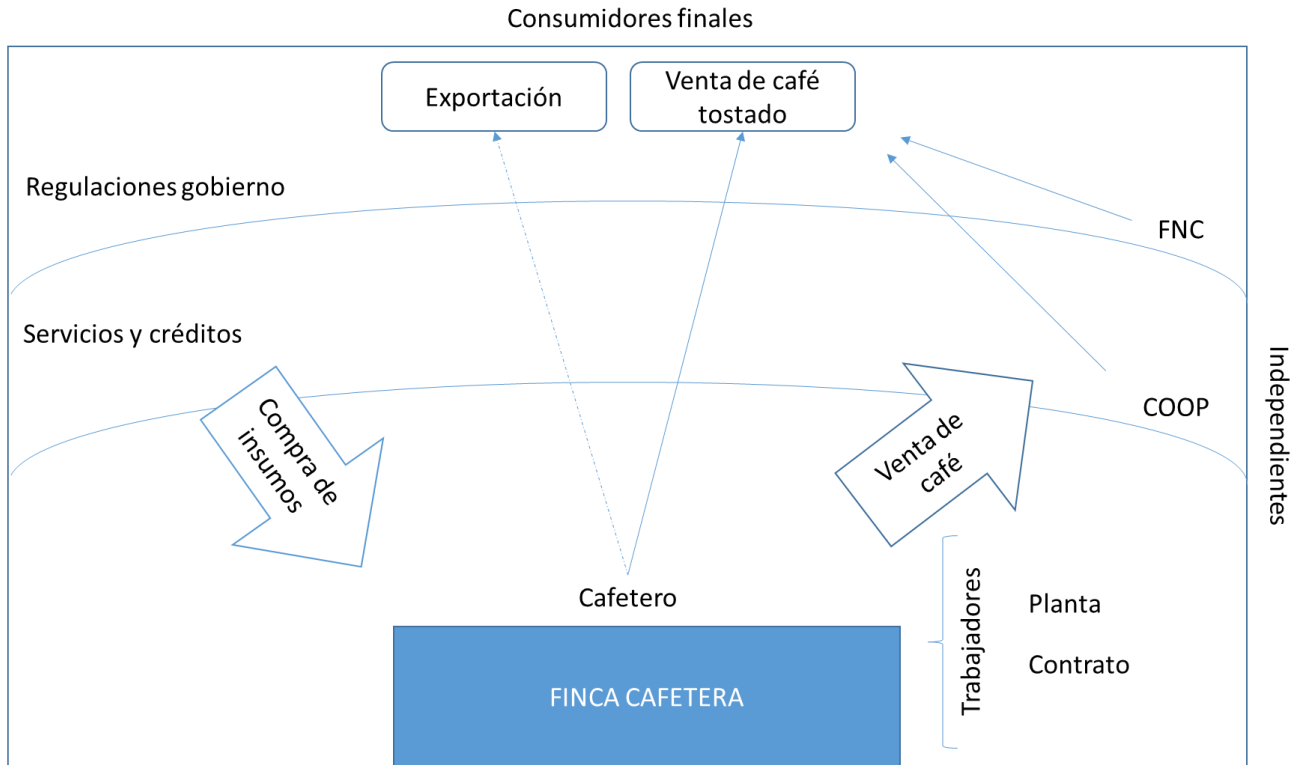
Consumidores finales

Exportación

Venta de café tostado

Regulaciones gobierno

FNC

Servicios y créditos

Independientes

COOP

Compra de insumos

Venta de café

Cafetero

Trabajadores

Planta

Contrato

FINCA CAFETERA